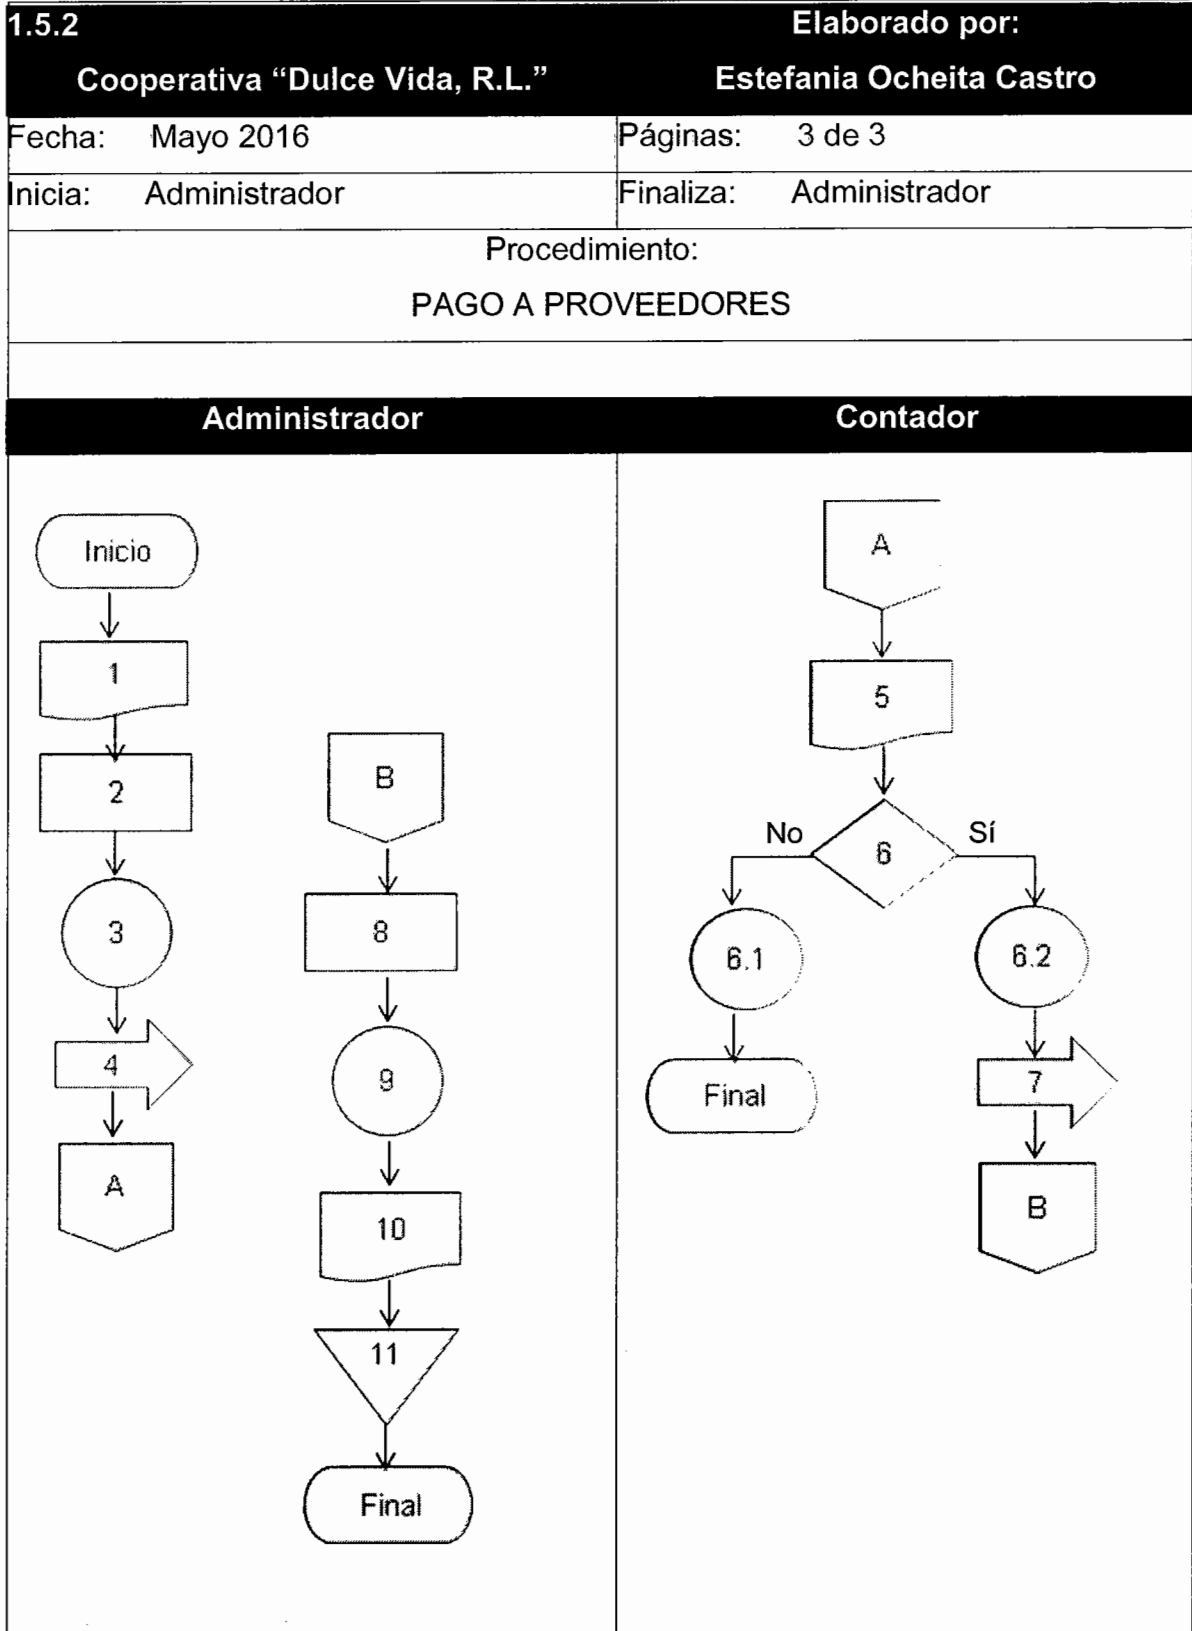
1.5.2

Cooperativa "Dulce Vida, R.L."

Elaborado por:

Estefania Ocheita Castro

Fecha: Mayo 2016

Páginas: 3 de 3

Inicia: Administrador

Finaliza: Administrador

Procedimiento:

PAGO A PROVEEDORES

Administrador

Contador

Inicio

1

2

3

4

A

B

8

9

10

11

Final

A

5

No

6

Sí

6.1

6.2

Final

7

B